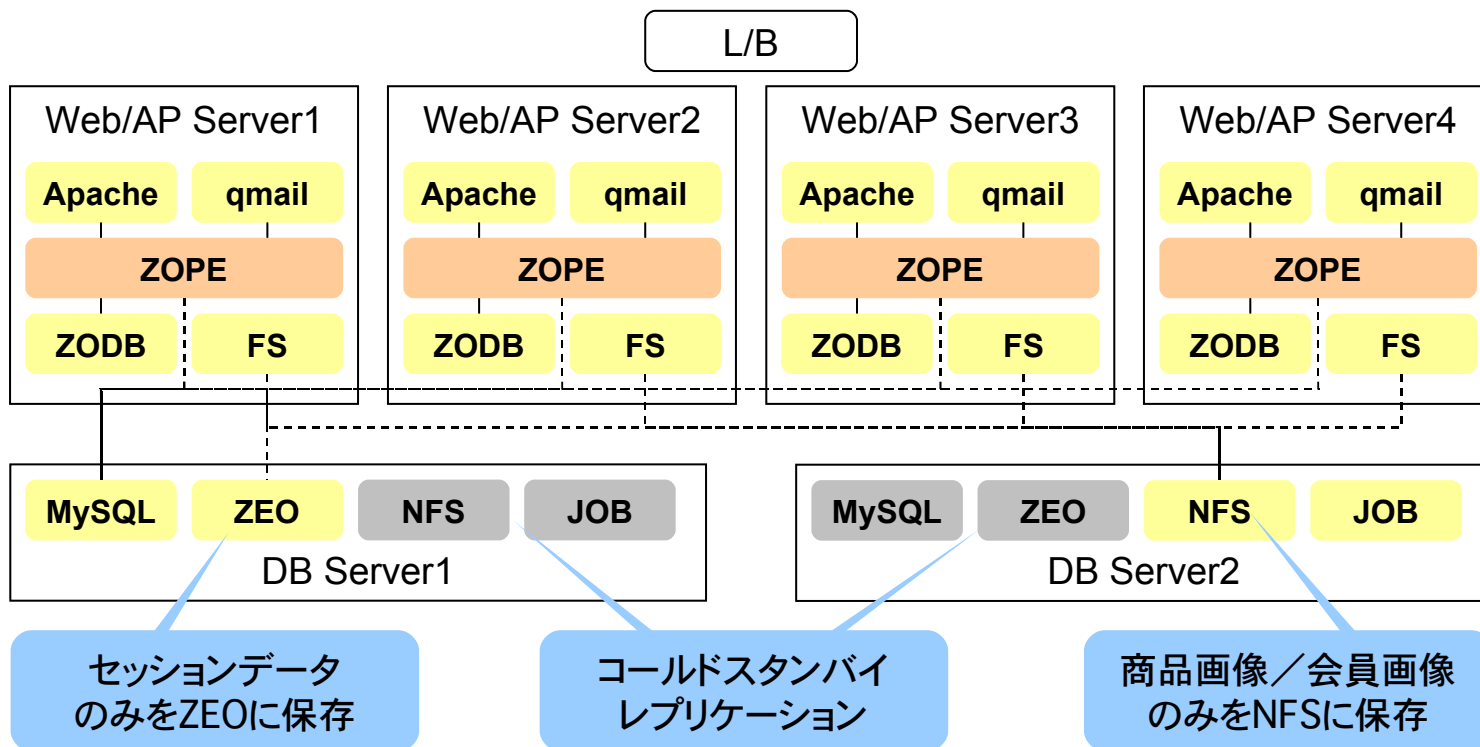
L/B

Web/AP Server1
Apache
qmail
ZOPE
ZODB
FS

Web/AP Server2
Apache
qmail
ZOPE
ZODB
FS

Web/AP Server3
Apache
qmail
ZOPE
ZODB
FS

Web/AP Server4
Apache
qmail
ZOPE
ZODB
FS

MySQL
ZEO
NFS
JOB
DB Server1

MySQL
ZEO
NFS
JOB
DB Server2

セッションデータのみをZEOに保存

コールドスタンバイレプリケーション

商品画像／会員画像のみをNFSに保存